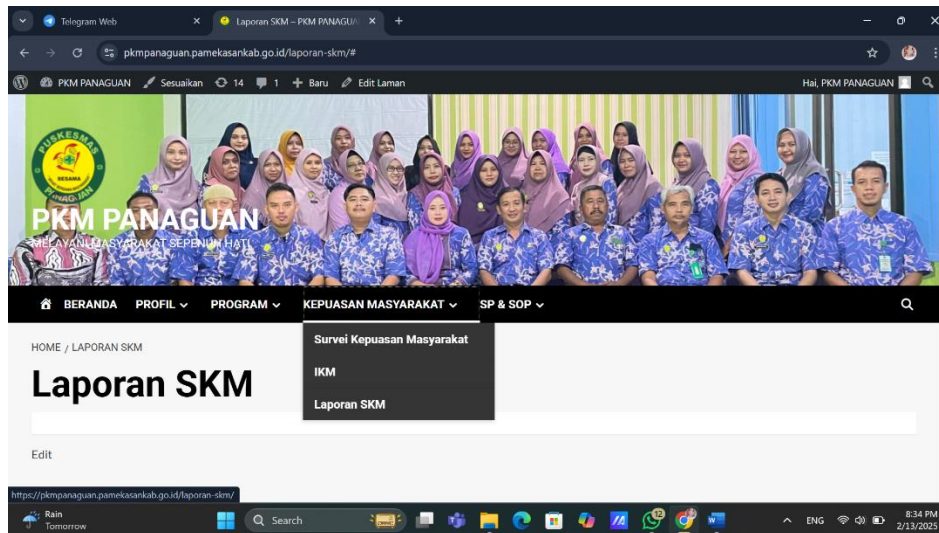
Telegram Web
Laporan SKM – PKM PANAGUA
pkmpanaguan.pamekasankab.go.id/laporan-skm/#
PKM PANAGUAN Sesuaikan 14 1 Baru Edit Laman
Hai, PKM PANAGUAN

PUSKESMAS
SESAMA
PANAGUAN

PKM PANAGUAN
MELAYANI MASYARAKAT SEPENUH HATI

BERANDA PROFIL PROGRAM KEPUASAN MASYARAKAT SP & SOP

Survei Kepuasan Masyarakat
IKM
Laporan SKM

HOME / LAPORAN SKM

Laporan SKM

Edit

https://pkmpanaguan.pamekasankab.go.id/laporan-skm/

Rain
Tomorrow
Search
ENG
8:34 PM
2/13/2025